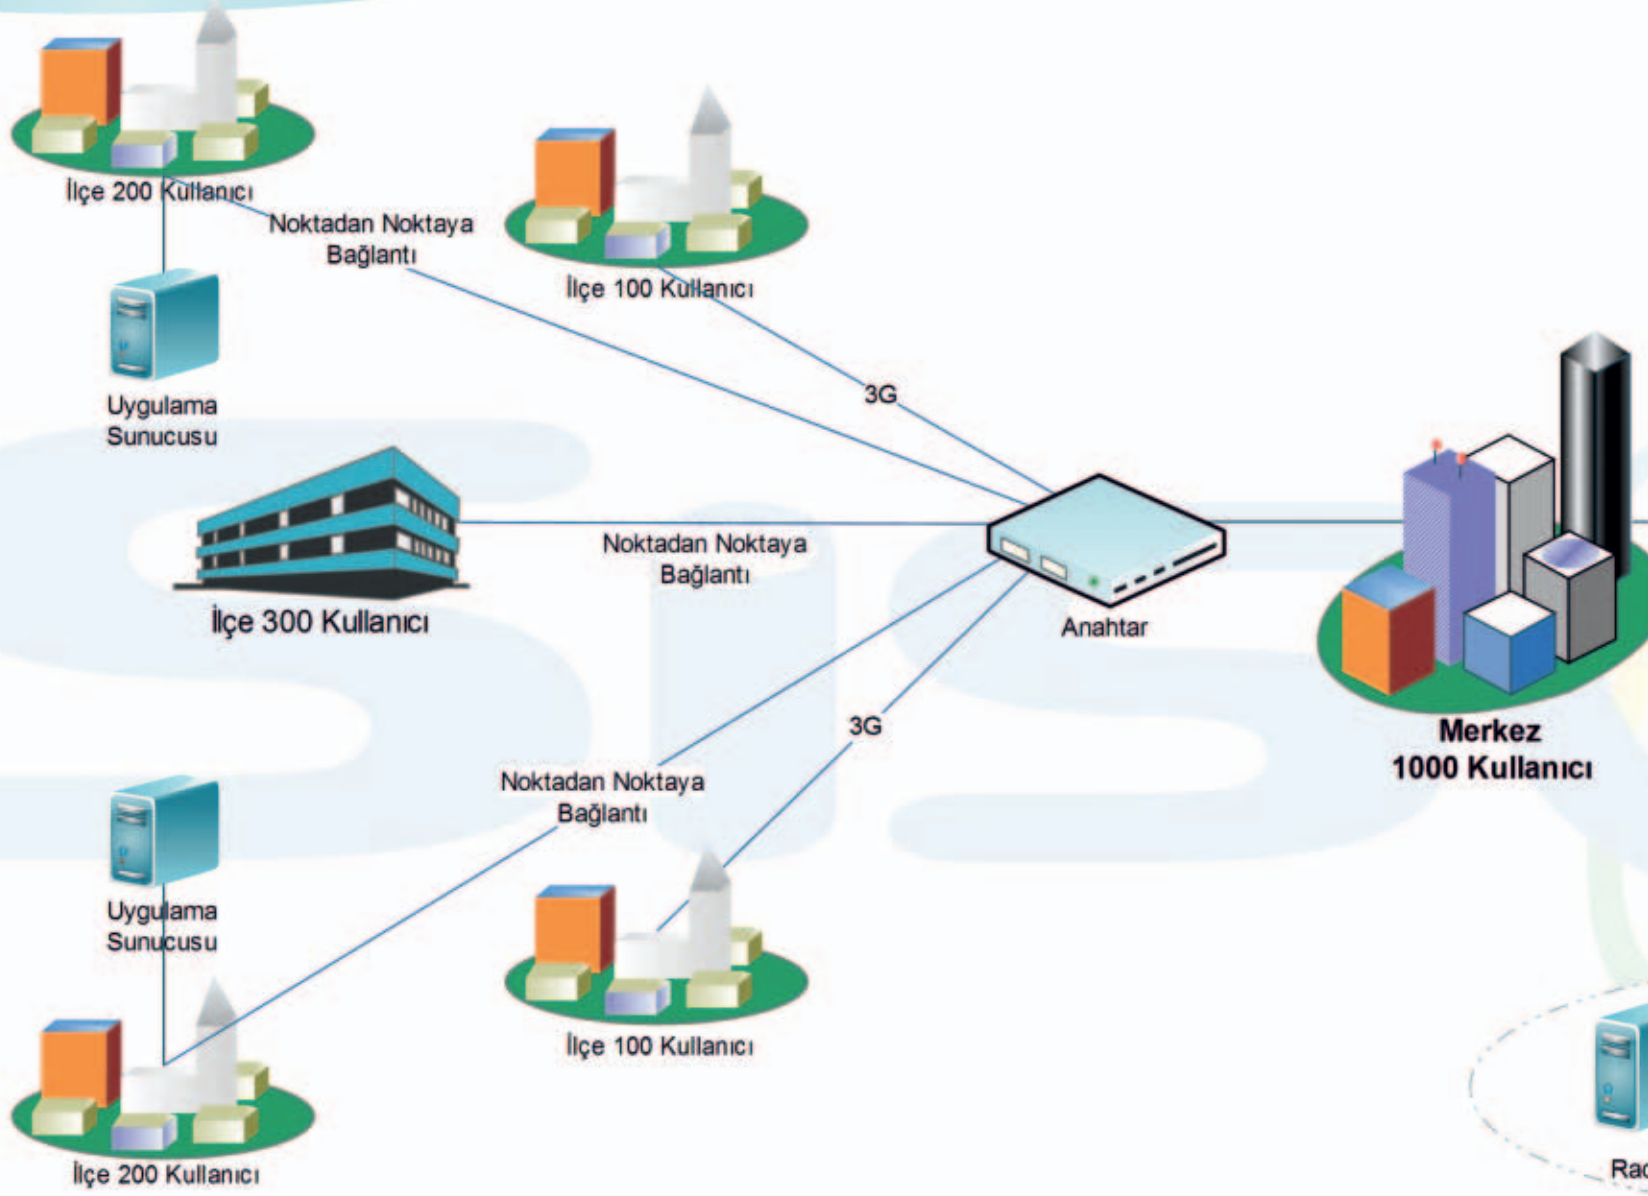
İlçe 200 Kullanıcı

Noktadan Noktaya Bağlantı

İlçe 100 Kullanıcı

Uygulama Sunucusu

3G

İlçe 300 Kullanıcı

Noktadan Noktaya Bağlantı

Anahtar

Merkez 1000 Kullanıcı

3G

Noktadan Noktaya Bağlantı

Uygulama Sunucusu

İlçe 100 Kullanıcı

İlçe 200 Kullanıcı

Rad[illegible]